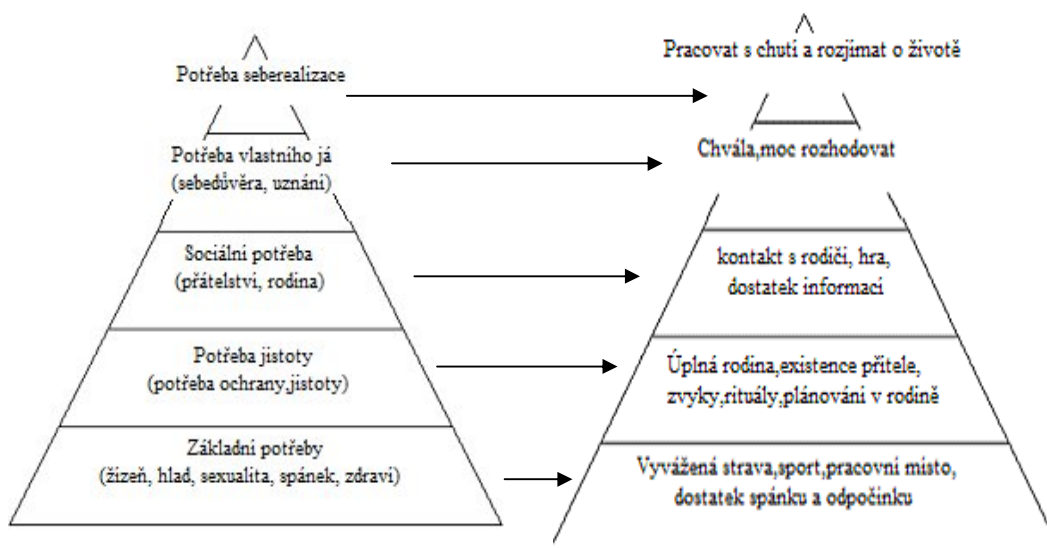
Potřeba seberealizace

Potřeba vlastního já
(sebedůvěra, uznání)

Sociální potřeba
(přátelství, rodina)

Potřeba jistoty
(potřeba ochrany,jistoty)

Základní potřeby
(žízeň, hlad, sexualita, spánek, zdraví)

Pracovat s chutí a rozjímat o životě

Chvála,moc rozhodovat

kontakt s rodiči, hra,
dostatek informací

Úplná rodina,existence přítele,
zvyky,rituály,plánování v rodině

Vyvážená strava,sport,pracovní místo,
dostatek spánku a odpočinku